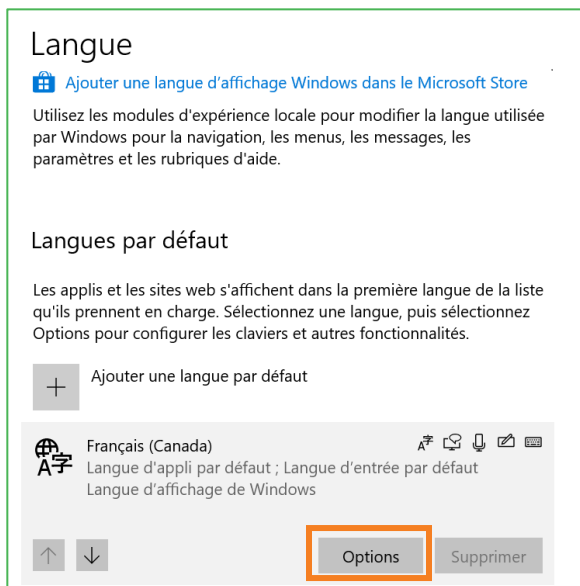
Langue

Ajouter une langue d’affichage Windows dans le Microsoft Store

Utilisez les modules d'expérience locale pour modifier la langue utilisée par Windows pour la navigation, les menus, les messages, les paramètres et les rubriques d'aide.

Langues par défaut

Les applis et les sites web s'affichent dans la première langue de la liste qu'ils prennent en charge. Sélectionnez une langue, puis sélectionnez Options pour configurer les claviers et autres fonctionnalités.

+ Ajouter une langue par défaut

Français (Canada)
Langue d'appli par défaut ; Langue d’entrée par défaut
Langue d’affichage de Windows

Options

Supprimer